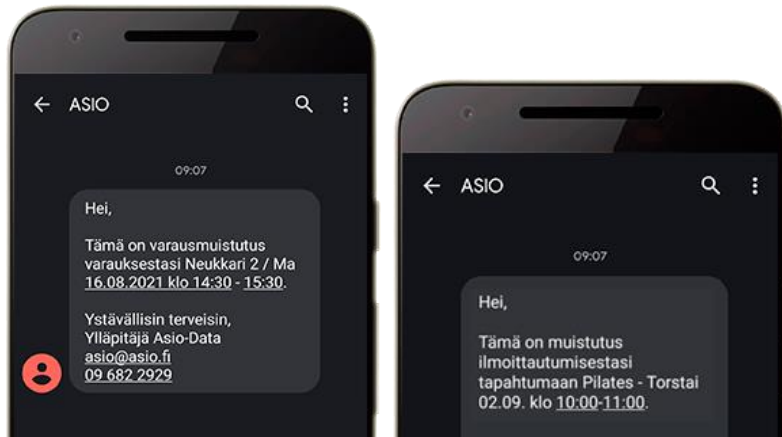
ASIO

09:07

Hei,

Tämä on varausmuistutus varauksestasi Neukkari 2 / Ma 16.08.2021 klo 14:30 - 15:30.

Ystävällisin terveisin, Ylläpitäjä Asio-Data asio@asio.fi 09 682 2929

ASIO

09:07

Hei,

Tämä on muistutus ilmoittautumisestasi tapahtumaan Pilates - Torstai 02.09. klo 10:00-11:00.